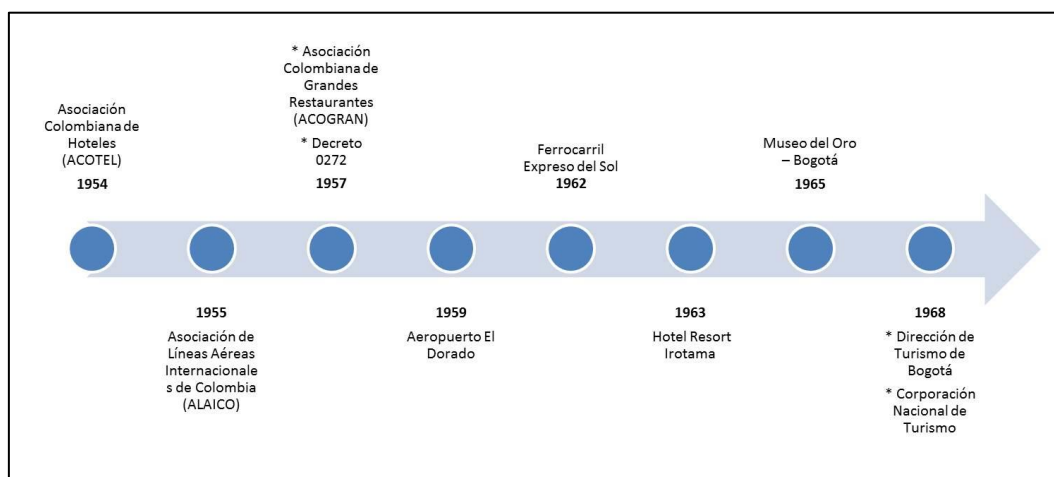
Asociación Colombiana de Hoteles (ACOTEL)
1954

1955
Asociación de Líneas Aéreas Internacionales de Colombia (ALAICO)

* Asociación Colombiana de Grandes Restaurantes (ACOGRAN)
* Decreto 0272
1957

1959
Aeropuerto El Dorado

Ferrocarril Expreso del Sol
1962

1963
Hotel Resort Irotama

Museo del Oro – Bogotá
1965

1968
* Dirección de Turismo de Bogotá
* Corporación Nacional de Turismo